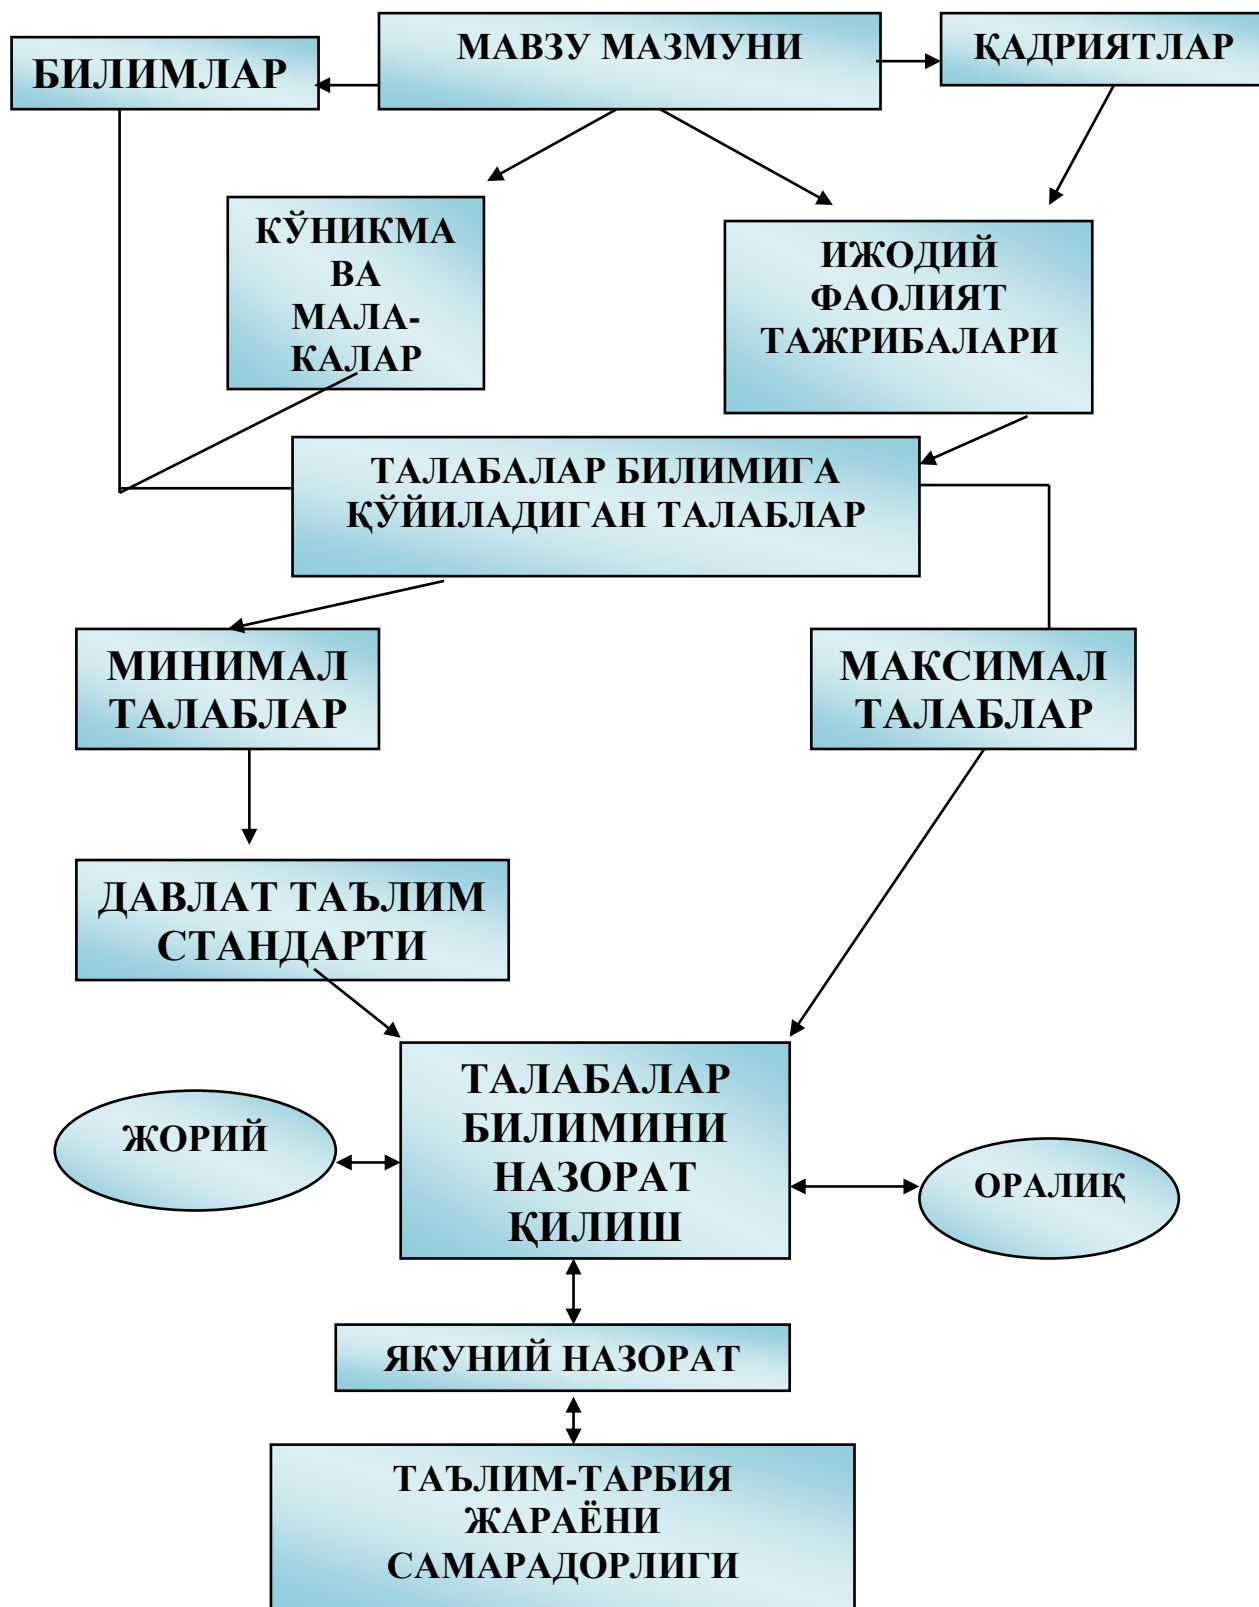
МАВЗУ МАЗМУНИ

БИЛИМЛАР

ҚАДРИЯТЛАР

КЎНИКМА ВА МАЛАКАЛАР

ИЖОДИЙ ФАОЛИЯТ ТАЖРИБАЛАРИ

ТАЛАБАЛАР БИЛИМИГА ҚЎЙИЛАДИГАН ТАЛАБЛАР

МИНИМАЛ ТАЛАБЛАР

МАКСИМАЛ ТАЛАБЛАР

ДАВЛАТ ТАЪЛИМ СТАНДАРТИ

ЖОРИЙ

ТАЛАБАЛАР БИЛИМИНИ НАЗОРАТ ҚИЛИШ

ОРАЛИҚ

ЯКУНИЙ НАЗОРАТ

ТАЪЛИМ-ТАРБИЯ ЖАРАЁНИ САМАРАДОРЛИГИ